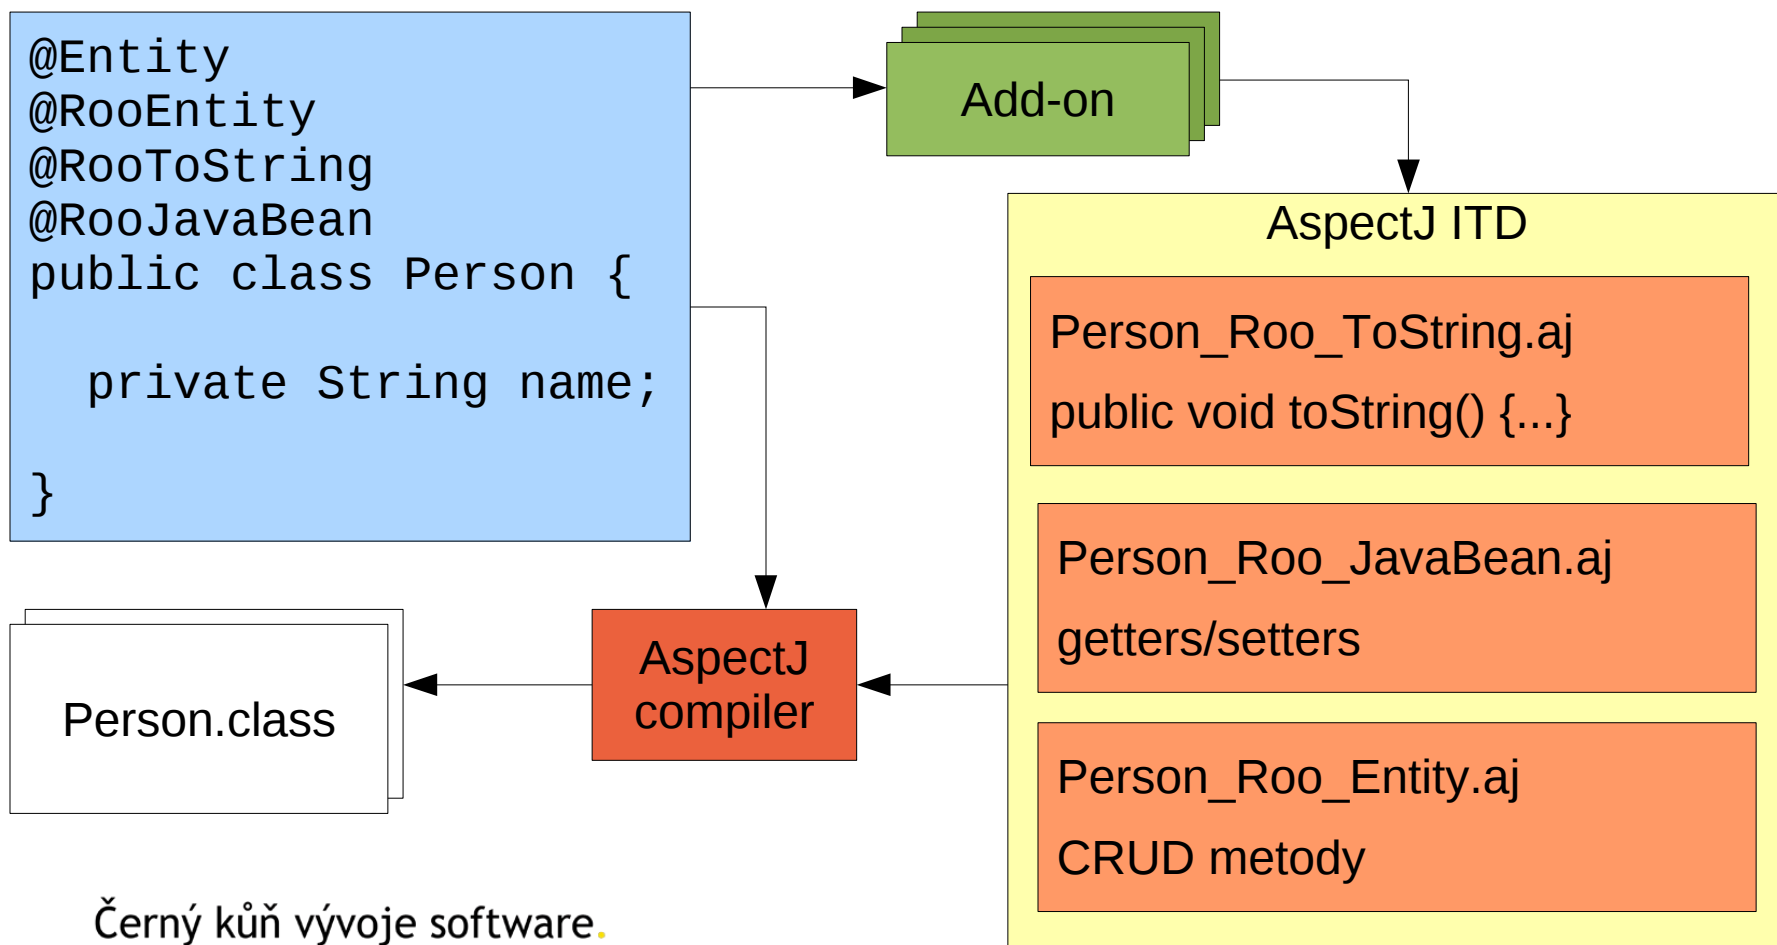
@Entity
@RooEntity
@RooToString
@RooJavaBean
public class Person {

private String name;

}

Add-on

AspectJ ITD

Person_Roo_ToString.aj

public void toString() {...}

Person_Roo_JavaBean.aj

getters/setters

Person_Roo_Entity.aj

CRUD metody

Person.class

AspectJ compiler

Černý kůň vývoje software.